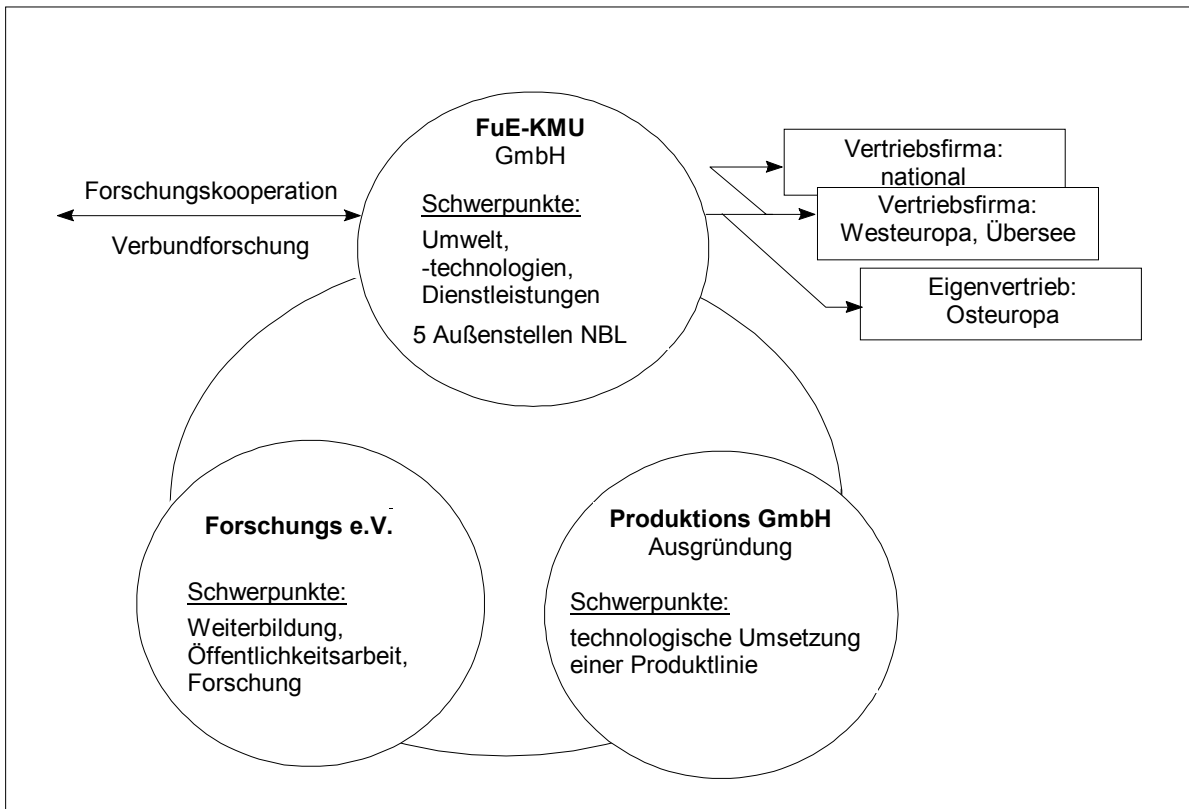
Forschungskooperation

Verbundforschung

**FuE-KMU**
GmbH

Schwerpunkte:

Umwelt,
-technologien,
Dienstleistungen

5 Außenstellen NBL

Vertriebsfirma:
national

Vertriebsfirma:
Westeuropa, Übersee

Eigenvertrieb:
Osteuropa

**Forschungs e.V.**

Schwerpunkte:

Weiterbildung,
Öffentlichkeitsarbeit,
Forschung

**Produktions GmbH**
Ausgründung

Schwerpunkte:

technologische Umsetzung einer Produktlinie